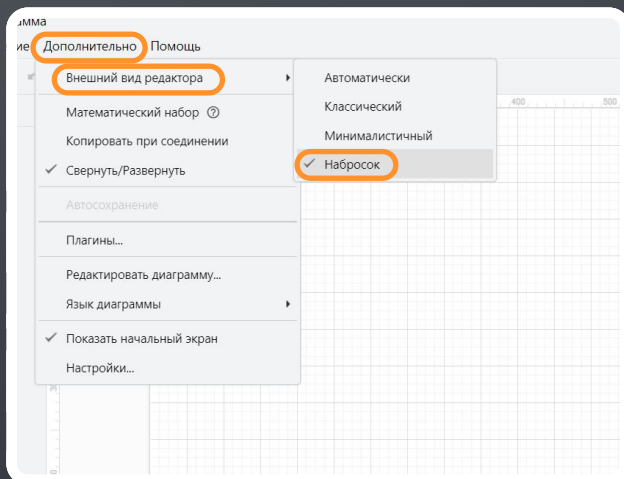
амма
ие Дополнительно Помощь

Внешний вид редактора
Математический набор ⓘ
Копировать при соединении
✓ Свернуть/Развернуть
Автосохранение
Плагины...
Редактировать диаграмму...
Язык диаграммы
✓ Показать начальный экран
Настройки...

Автоматически
Классический
Минималистичный
✓ Набросок

400
500